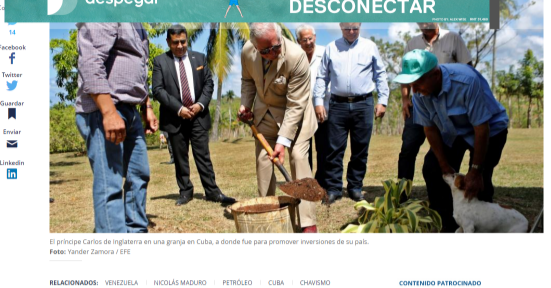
despegar
DESCONECTAR
14
Facebook
Twitter
Guardar
Enviar
Linkedin
El príncipe Carlos de Inglaterra en una granja en Cuba, a donde fue para promover inversiones de su país.
Foto: Yander Zamora / EFE
RELACIONADOS: VENEZUELA | NICOLÁS MADURO | PETRÓLEO | CUBA | CHAVISMO
CONTENIDO PATROCINADO